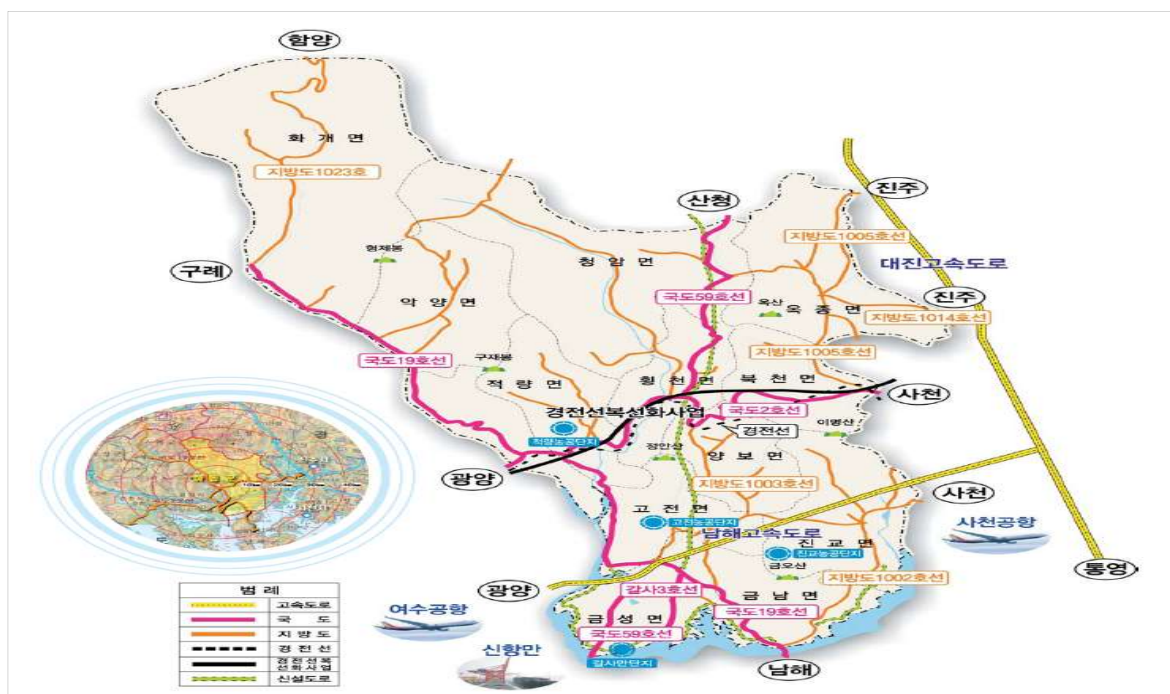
함양

화개면

지방도1023호

산청

진주

지방도1005호선

구례

형제봉

청암면

대진고속도로

국도59호선

옥산

진주

악양면

옥종면

지방도1014호선

국도19호선

구재봉

지방도1005호선

적량면

횡천면

북천면

사천

경전선복선화사업

국도2호선

적량농공단지

경전선

정안산

이명산

광양

양보면

지방도1003호선

사천

고전면

고전농공단지

사천공항

남해고속도로

진교면

진교농공단지

금오산

광양

갈사3호선

지방도1002호선

금남면

통영

여수공항

금성면

국도19호선

국도59호선

신항만

갈사만단지

남해

범례

고속도로

국도

지방도

경전선

경전선복선화사업

신설도로